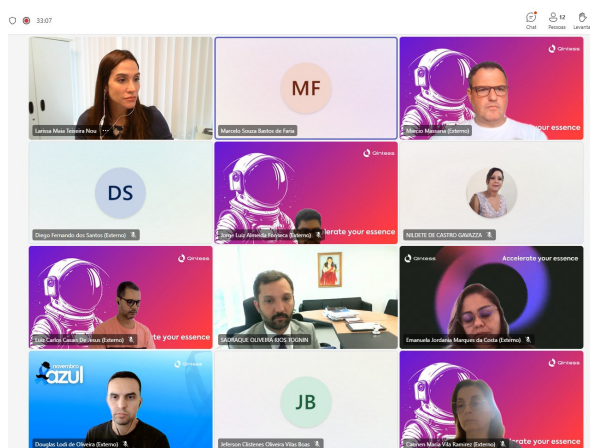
33:07

Chat
12 Pessoas
Levantar

Larissa Maia Teixeira Nou

MF
Marcelo Souza Bastos de Faria

Qintess
celerate your essence
Marcio Mansana (Externo)

DS
Diego Fernando dos Santos (Externo)

Qintess
Jorge Luiz Almeida Fonseca (Externo)
lerate your essence

NILDETE DE CASTRO GAVAZZA

Qintess
Luiz Carlos Casas De Jesus (Externo)
ate your essence

SADRAQUE OLIVEIRA RIOS JOGNIN

Qintess
Accelerate your essence
Emanuela Jordania Marques da Costa (Externo)

novembro
azul
Qintess
Douglas Lodi de Oliveira (Externo)

JB
Jeferson Clidenes Oliveira Vilas Boas

Qintess
Cleonice Maria Vila Ramirez (Externo)
lerate your essence